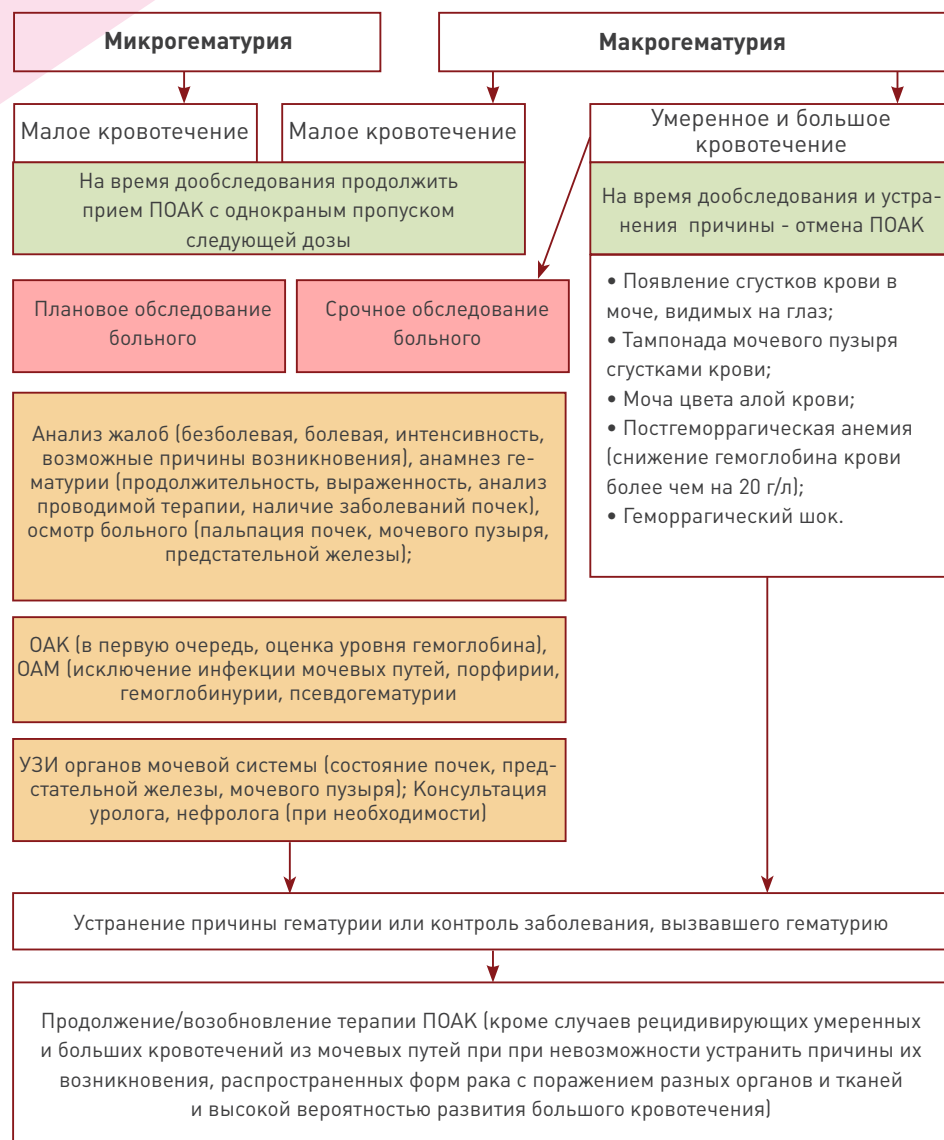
Микрогематурия

Макрогематурия

Малое кровотечение

Малое кровотечение

Умеренное и большое кровотечение

На время дообследования продолжить прием ПОАК с однокраным пропуском следующей дозы

На время дообследования и устранения причины - отмена ПОАК

Плановое обследование больного

Срочное обследование больного

• Появление сгустков крови в моче, видимых на глаз;
• Тампонада мочевого пузыря сгустками крови;
• Моча цвета алой крови;
• Постгеморрагическая анемия (снижение гемоглобина крови более чем на 20 г/л);
• Геморрагический шок.

Анализ жалоб (безболевая, болевая, интенсивность, возможные причины возникновения), анамнез гематурии (продолжительность, выраженность, анализ проводимой терапии, наличие заболеваний почек), осмотр больного (пальпация почек, мочевого пузыря, предстательной железы);

ОАК (в первую очередь, оценка уровня гемоглобина), ОАМ (исключение инфекции мочевых путей, порфирии, гемоглобинурии, псевдогематурии

УЗИ органов мочевой системы (состояние почек, предстательной железы, мочевого пузыря); Консультация уролога, нефролога (при необходимости)

Устранение причины гематурии или контроль заболевания, вызвавшего гематурию

Продолжение/возобновление терапии ПОАК (кроме случаев рецидивирующих умеренных и больших кровотечений из мочевых путей при при невозможности устранить причины их возникновения, распространенных форм рака с поражением разных органов и тканей и высокой вероятностью развития большого кровотечения)